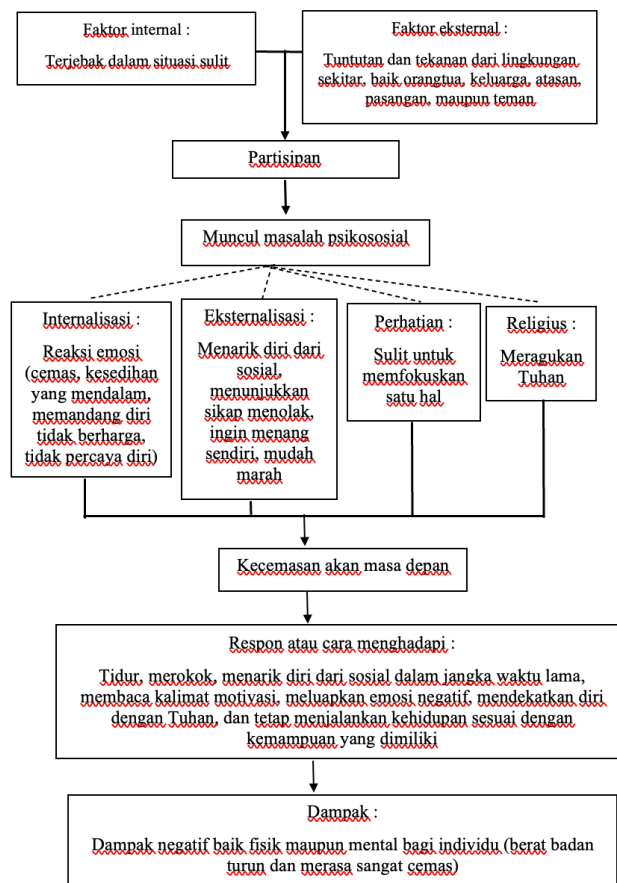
Faktor internal :

Terjebak dalam situasi sulit

Faktor eksternal :

Tuntutan dan tekanan dari lingkungan sekitar, baik orangtua, keluarga, atasan, pasangan, maupun teman

Partisipan

Muncul masalah psikososial

Internalisasi :

Reaksi emosi (cemas, kesedihan yang mendalam, memandang diri tidak berharga, tidak percaya diri)

Eksternalisasi :

Menarik diri dari sosial, menunjukkan sikap menolak, ingin menang sendiri, mudah marah

Perhatian :

Sulit untuk memfokuskan satu hal

Religius :

Meragukan Tuhan

Kecemasan akan masa depan

Respon atau cara menghadapi :

Tidur, merokok, menarik diri dari sosial dalam jangka waktu lama, membaca kalimat motivasi, meluapkan emosi negatif, mendekatkan diri dengan Tuhan, dan tetap menjalankan kehidupan sesuai dengan kemampuan yang dimiliki

Dampak :

Dampak negatif baik fisik maupun mental bagi individu (berat badan turun dan merasa sangat cemas)